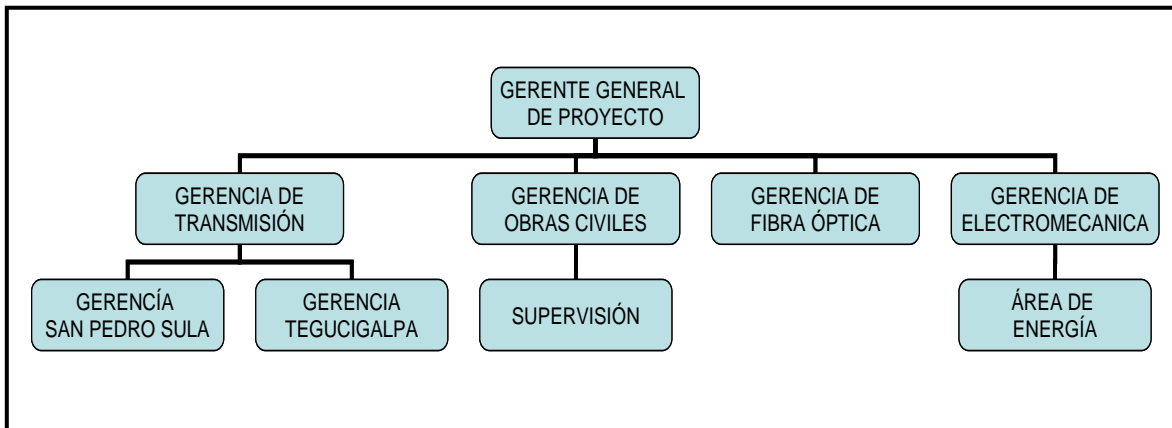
GERENTE GENERAL DE PROYECTO

GERENCIA DE TRANSMISIÓN

GERENCIA DE OBRAS CIVILES

GERENCIA DE FIBRA ÓPTICA

GERENCIA DE ELECTROMECANICA

GERENCÍA SAN PEDRO SULA

GERENCIA TEGUCIGALPA

SUPERVISIÓN

ÁREA DE ENERGÍA